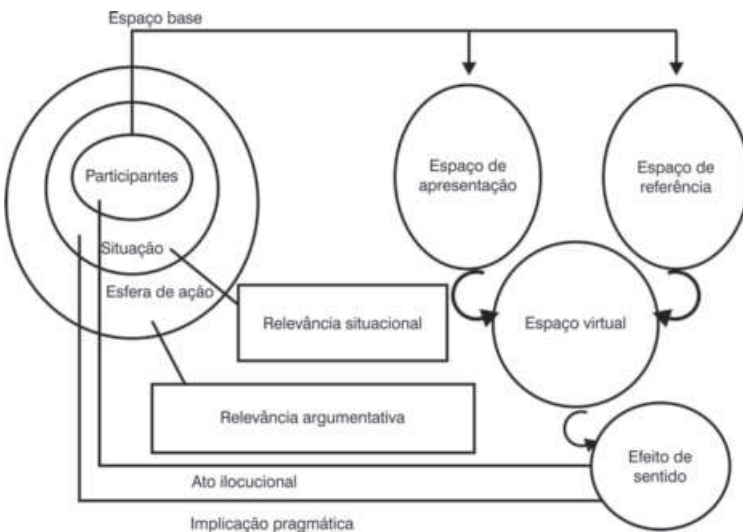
Espaço base

Participantes

Situação

Esfera de ação

Espaço de apresentação

Espaço de referência

Espaço virtual

Relevância situacional

Relevância argumentativa

Efeito de sentido

Ato ilocucional

Implicação pragmática